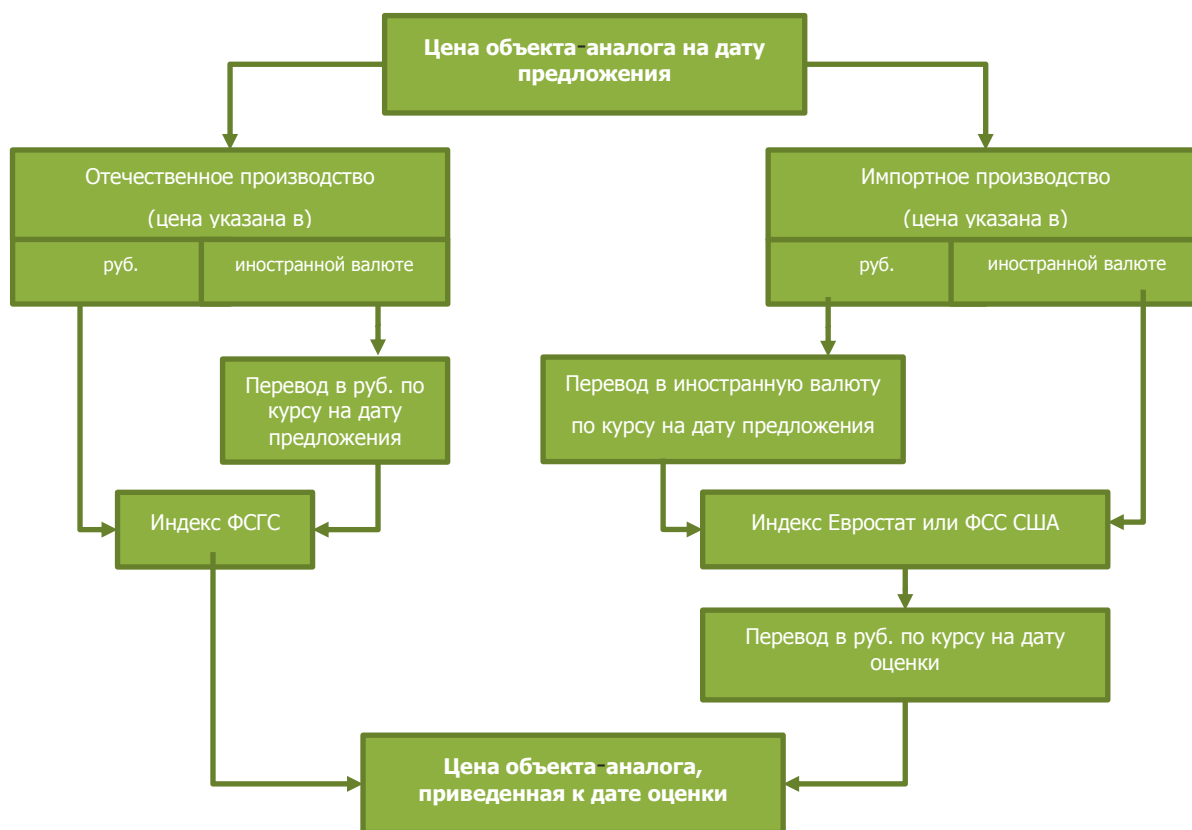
Цена объекта-аналога на дату предложения

Отечественное производство

(цена указана в)

руб.

иностранной валюте

Импортное производство

(цена указана в)

руб.

иностранной валюте

Перевод в руб. по курсу на дату предложения

Перевод в иностранную валюту

по курсу на дату предложения

Индекс ФСГС

Индекс Евростат или ФСС США

Перевод в руб. по курсу на дату оценки

Цена объекта-аналога, приведенная к дате оценки